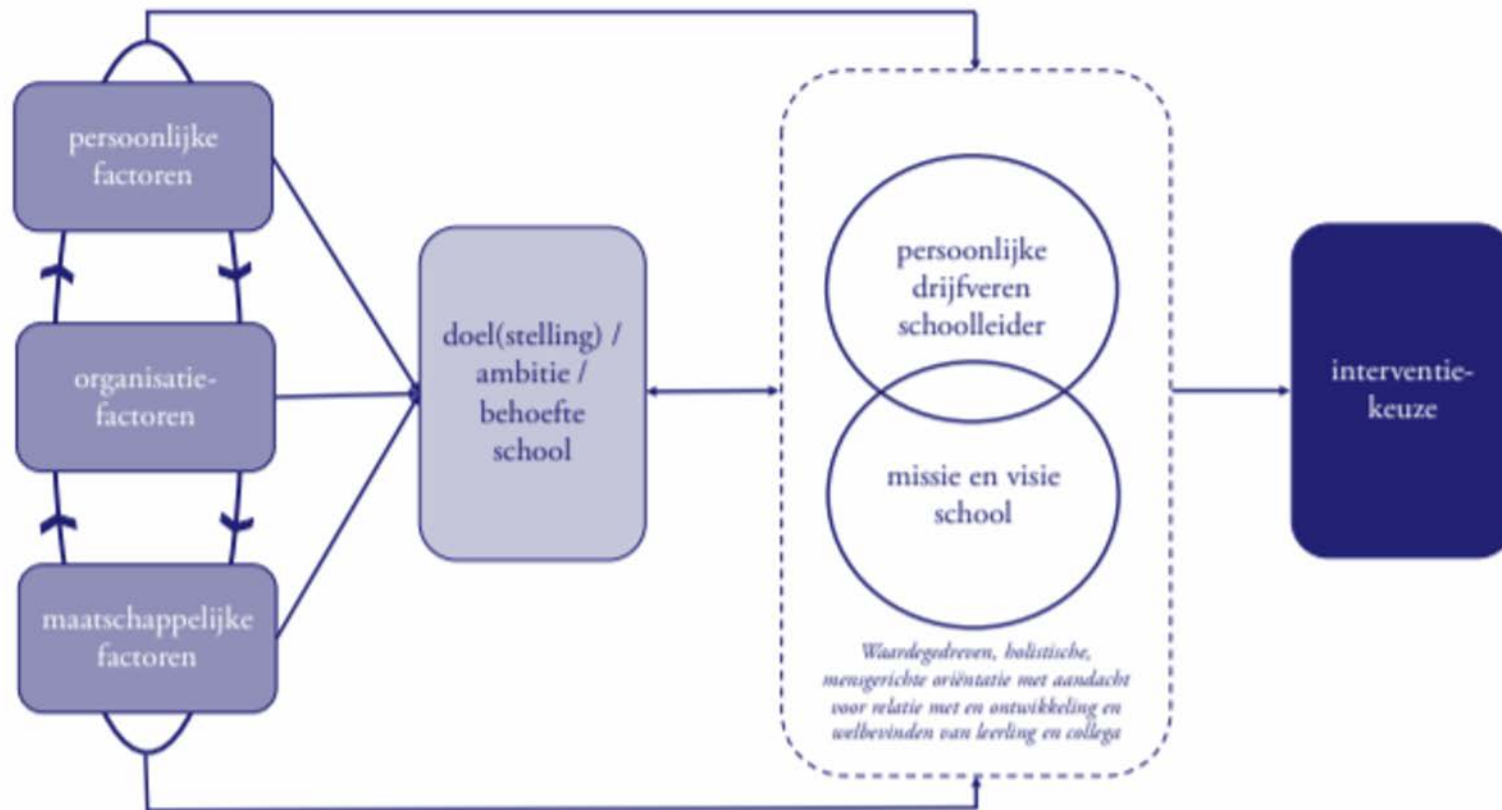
persoonlijke factoren

organisatiefactoren

maatschappelijke factoren

doel(stelling) / ambitie / behoefte school

persoonlijke drijfveren schoolleider

missie en visie school

Waardegedreven, holistische, mensgerichte oriëntatie met aandacht voor relatie met en ontwikkeling en welbevinden van leerling en collega

interventiekeuze